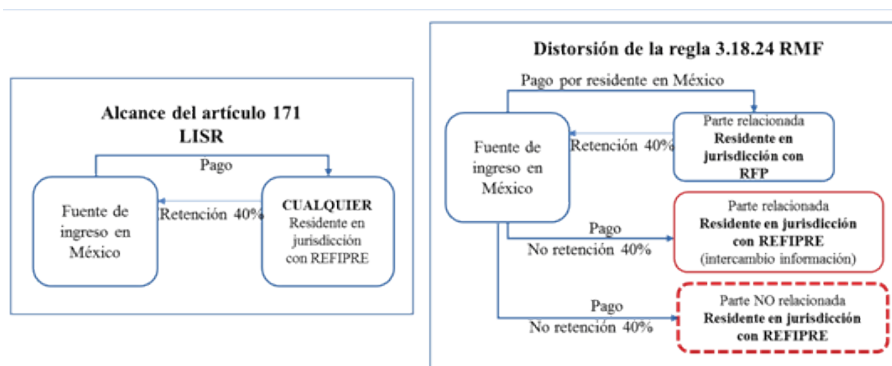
Alcance del artículo 171 LISR

Pago

Fuente de ingreso en México

Retención 40%

CUALQUIER Residente en jurisdicción con REFIPRE

Distorsión de la regla 3.18.24 RMF

Pago por residente en México

Fuente de ingreso en México

Retención 40%

Parte relacionada Residente en jurisdicción con RFP

Pago

No retención 40%

Parte relacionada Residente en jurisdicción con REFIPRE (intercambio información)

Pago

No retención 40%

Parte NO relacionada Residente en jurisdicción con REFIPRE